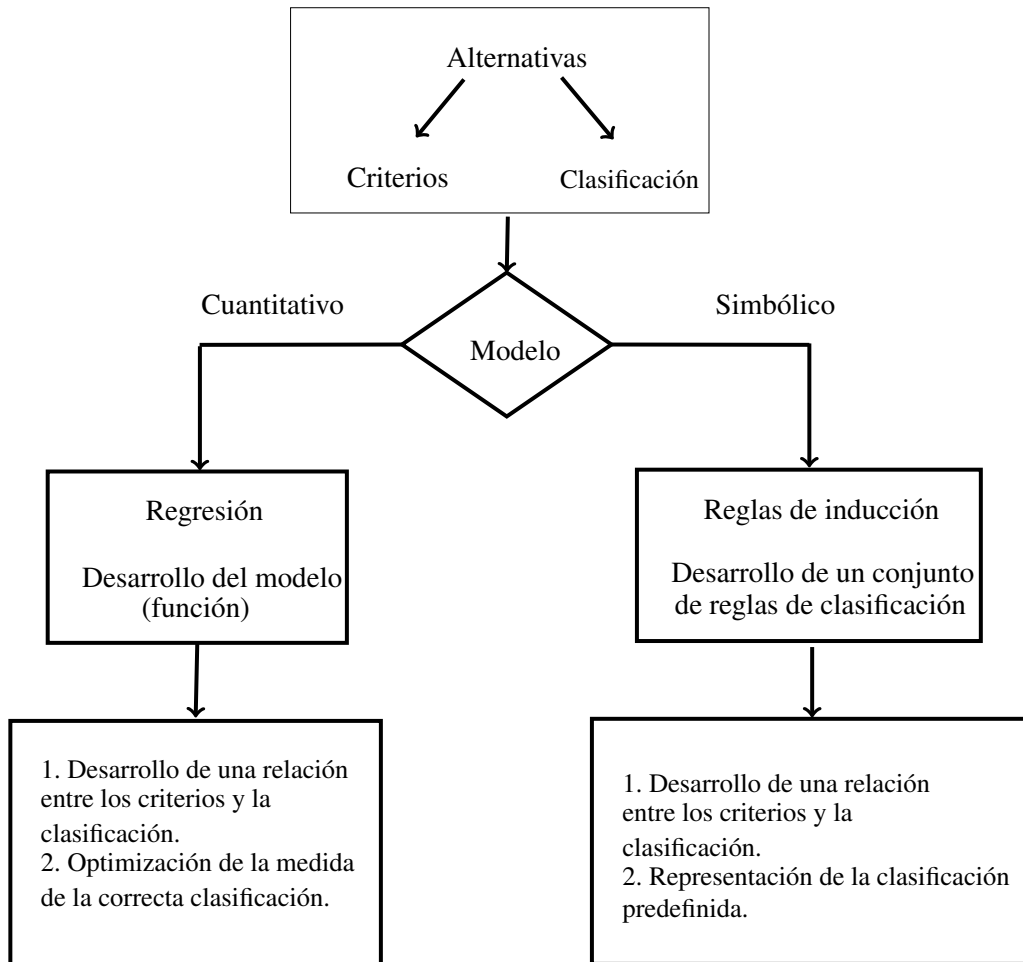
Alternativas

Criterios

Clasificación

Cuantitativo

Simbólico

Modelo

Regresión

Desarrollo del modelo (función)

Reglas de inducción

Desarrollo de un conjunto de reglas de clasificación

1. Desarrollo de una relación entre los criterios y la clasificación.
2. Optimización de la medida de la correcta clasificación.

1. Desarrollo de una relación entre los criterios y la clasificación.
2. Representación de la clasificación predefinida.